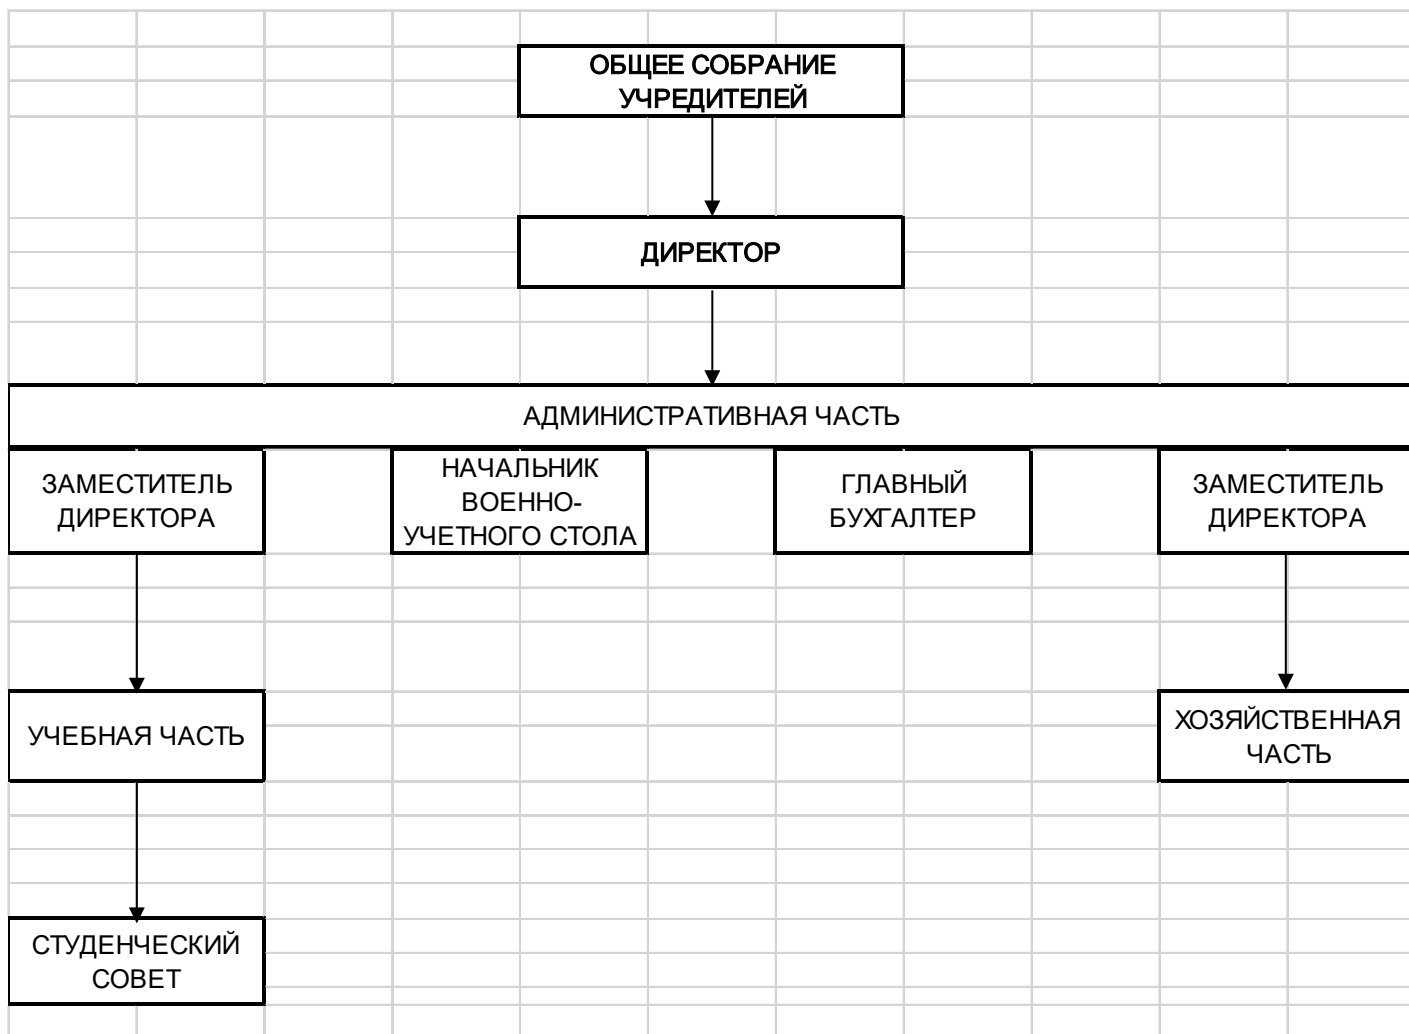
ОБЩЕЕ СОБРАНИЕ УЧРЕДИТЕЛЕЙ

ДИРЕКТОР

АДМИНИСТРАТИВНАЯ ЧАСТЬ

ЗАМЕСТИТЕЛЬ ДИРЕКТОРА

НАЧАЛЬНИК ВОЕННО-УЧЕТНОГО СТОЛА

ГЛАВНЫЙ БУХГАЛТЕР

ЗАМЕСТИТЕЛЬ ДИРЕКТОРА

УЧЕБНАЯ ЧАСТЬ

ХОЗЯЙСТВЕННАЯ ЧАСТЬ

СТУДЕНЧЕСКИЙ СОВЕТ